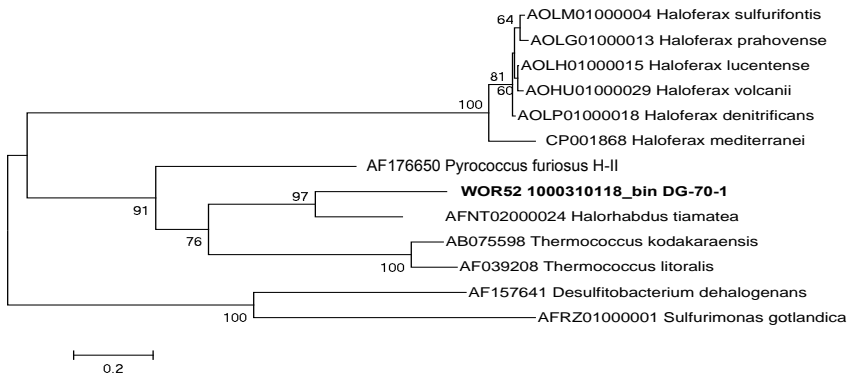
64 AOLM01000004 Haloferax sulfurifontis
AOLG01000013 Haloferax prahovense
AOLH01000015 Haloferax lucentense
81
60 AOHU01000029 Haloferax volcanii
100
AOLP01000018 Haloferax denitrificans
CP001868 Haloferax mediterranei
AF176650 Pyrococcus furiosus H-II
97 **WOR52 1000310118_bin DG-70-1**
91
AFNT02000024 Halorhabdus tiamatea
76
AB075598 Thermococcus kodakaraensis
100 AF039208 Thermococcus litoralis
AF157641 Desulfitobacterium dehalogenans
100 AFRZ01000001 Sulfurimonas gotlandica
0.2